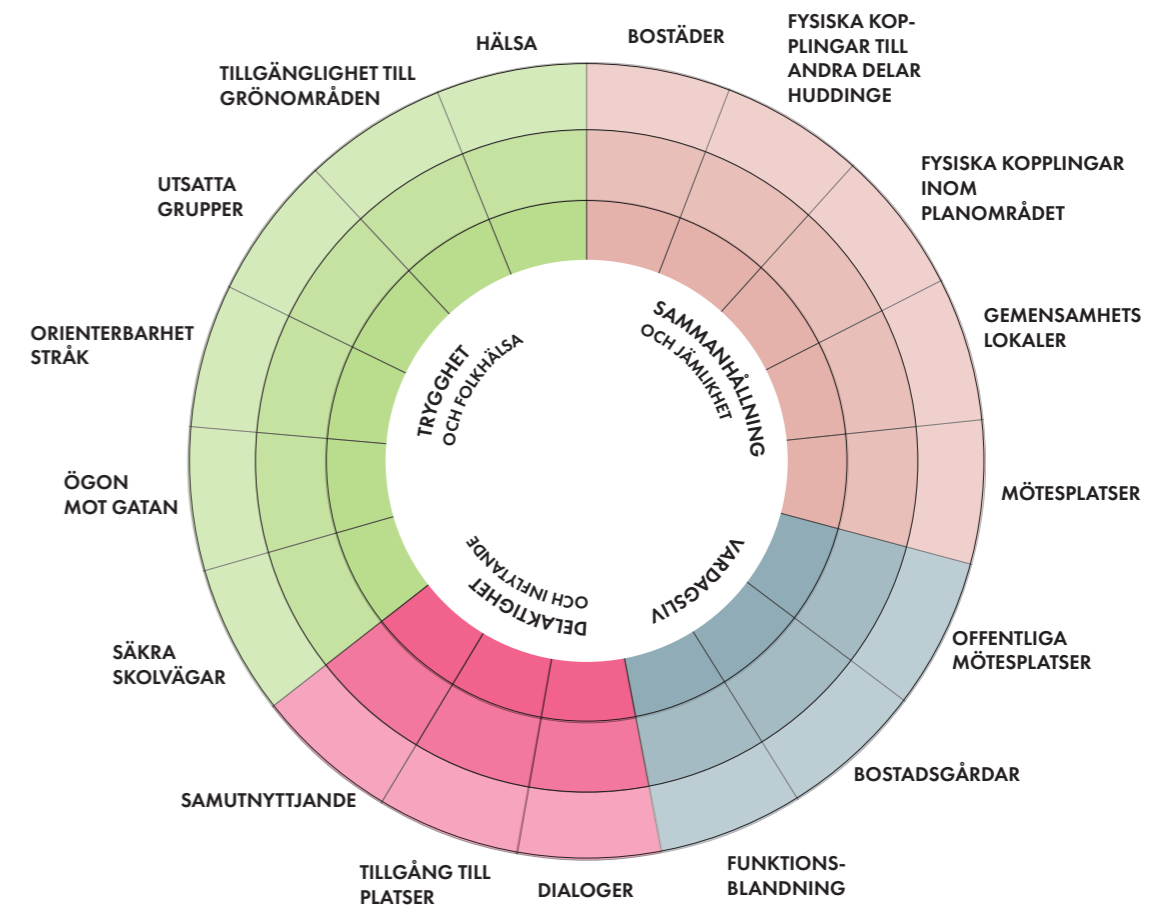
HÄLSA

BOSTÄDER

FYSISKA KOPPLINGAR TILL ANDRA DELAR HUDDINGE

TILLGÄNGLIGHET TILL GRÖNOMRÅDEN

FYSISKA KOPPLINGAR INOM PLANOMRÅDET

UTSATTA GRUPPER

GEMENSAMHETS LOKALER

ORIENTERBARHET STRÅK

TRYGGHET OCH FOLKHÄLSA

SAMMANHÅLLNING OCH JÄMLIKHET

ÖGON MOT GATAN

MÖTESPLATSER

DELAKTIGHET OCH INFLYTANDE

VARDAGSLIV

SÄKRA SKOLVÄGAR

OFFENTLIGA MÖTESPLATSER

BOSTADSGÅRDAR

SAMUTNYTTJANDE

TILLGÅNG TILL PLATSER

DIALOGER

FUNKTIONSBLANDNING